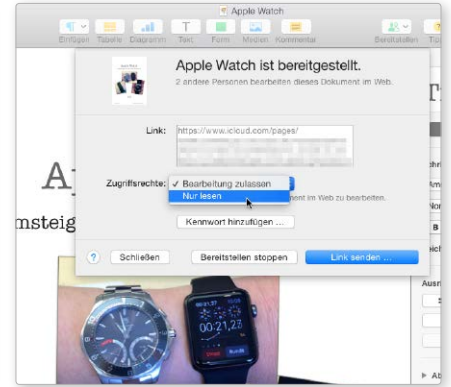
Apple Watch

Einfügen Tabelle Diagramm Text Form Medien Kommentar Bereitstellen

Apple Watch ist bereitgestellt.

2 andere Personen bearbeiten dieses Dokument im Web.

Link: https://www.icloud.com/pages/

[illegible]

Zugriffsrechte: ✓ Bearbeitung zulassen

Nur lesen

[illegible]ment im Web zu bearbeiten.

Kennwort hinzufügen ...

?

Schließen

Bereitstellen stoppen

Link senden ...

Ap

msteig

00:21